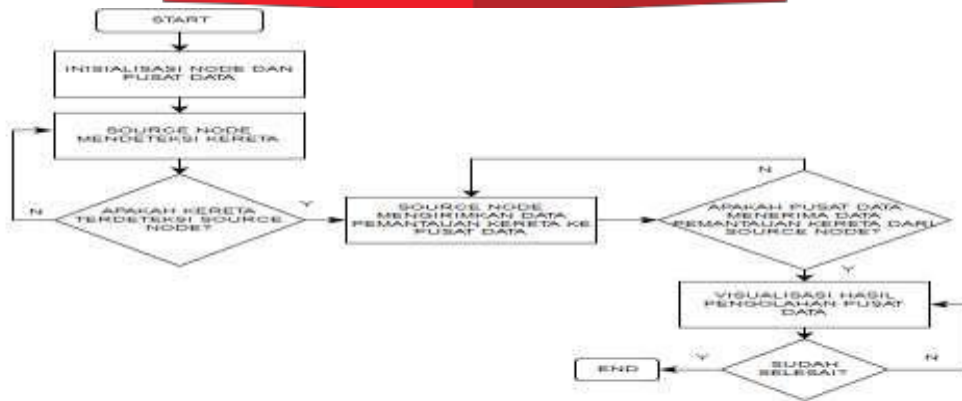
START

INISIALISASI NODE DAN PUSAT DATA

SOURCE NODE MENDETEKSI KERETA

APAKAH KERETA TERDETEKSI SOURCE NODE?

N

Y

SOURCE NODE MENGIRIMKAN DATA PEMANTAUAN KERETA KE PUSAT DATA

N

APAKAH PUSAT DATA MENERIMA DATA PEMANTAUAN KERETA DARI SOURCE NODE?

Y

VISUALISASI HASIL PENGOLAHAN PUSAT DATA

Y

SUDAH SELESAI?

N

END